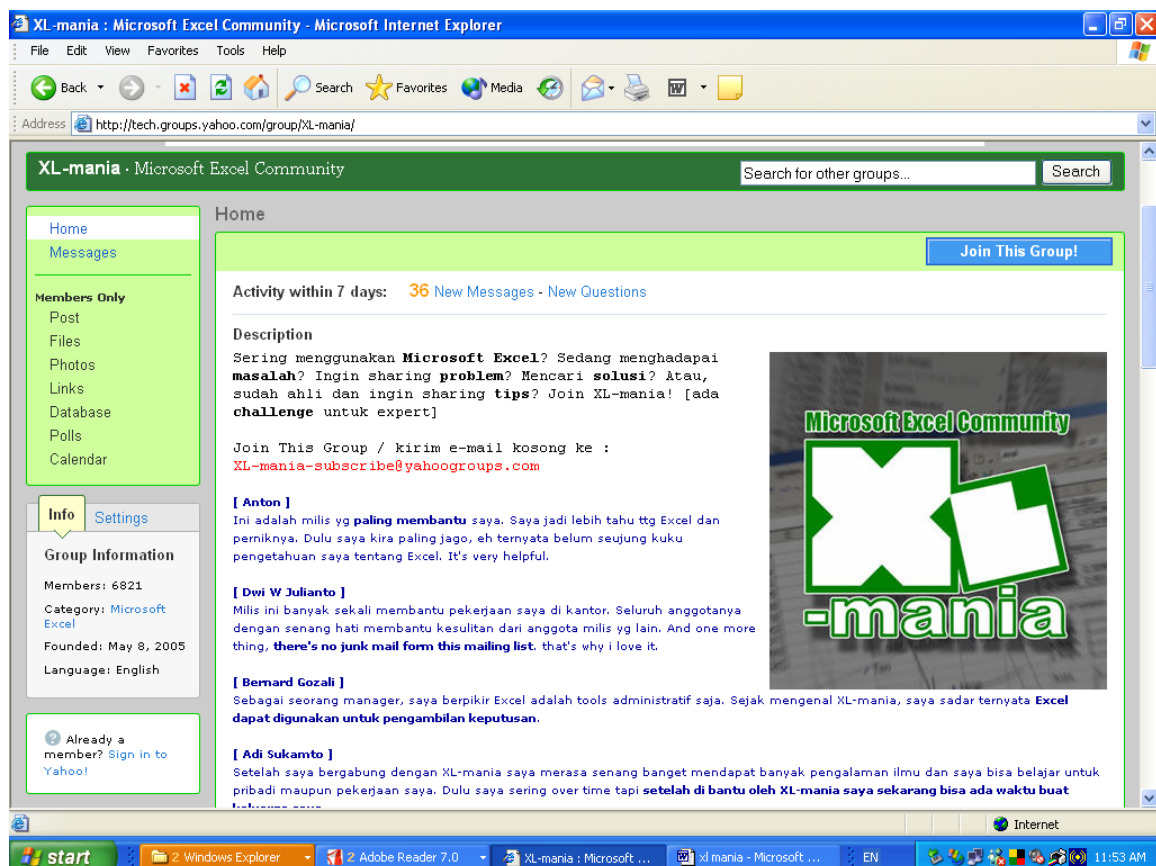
XL-mania : Microsoft Excel Community - Microsoft Internet Explorer

File Edit View Favorites Tools Help

Back Search Favorites Media

Address http://tech.groups.yahoo.com/group/XL-mania/

XL-mania · Microsoft Excel Community

Search for other groups...

Search

Home
Messages

Members Only
Post
Files
Photos
Links
Database
Polls
Calendar

Info Settings

Group Information

Members: 6821
Category: Microsoft Excel
Founded: May 8, 2005
Language: English

Already a member? Sign in to Yahoo!

Home

Join This Group!

Activity within 7 days: 36 New Messages - New Questions

Description

Sering menggunakan **Microsoft Excel**? Sedang menghadapai **masalah**? Ingin sharing **problem**? Mencari **solusi**? Atau, sudah ahli dan ingin sharing **tips**? Join XL-mania! [ada **challenge** untuk expert]

Join This Group / kirim e-mail kosong ke :
XL-mania-subscribe@yahoogroups.com

Microsoft Excel Community
XL
-mania

[ Anton ]
Ini adalah milis yg **paling membantu** saya. Saya jadi lebih tahu ttg Excel dan perniknya. Dulu saya kira paling jago, eh ternyata belum seujung kuku pengetahuan saya tentang Excel. It's very helpful.

[ Dwi W Julianto ]
Milis ini banyak sekali membantu pekerjaan saya di kantor. Seluruh anggotanya dengan senang hati membantu kesulitan dari anggota milis yg lain. And one more thing, **there's no junk mail form this mailing list**. that's why i love it.

[ Bernard Gozali ]
Sebagai seorang manager, saya berpikir Excel adalah tools administratif saja. Sejak mengenal XL-mania, saya sadar ternyata **Excel dapat digunakan untuk pengambilan keputusan**.

[ Adi Sukamto ]
Setelah saya bergabung dengan XL-mania saya merasa senang banget mendapat banyak pengalaman ilmu dan saya bisa belajar untuk pribadi maupun pekerjaan saya. Dulu saya sering over time tapi **setelah di bantu oleh XL-mania saya sekarang bisa ada waktu buat** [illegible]

Internet

start | 2 Windows Explorer | 2 Adobe Reader 7.0 | XL-mania : Microsoft ... | xl mania - Microsoft ... | EN | 11:53 AM